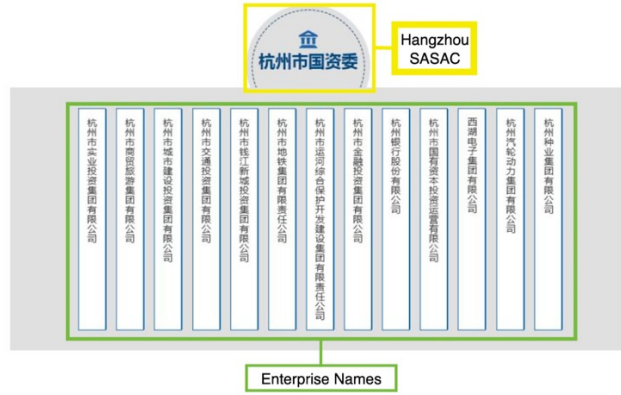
杭州市国资委

Hangzhou SASAC

杭州市实业投资集团有限公司

杭州市商贸旅游集团有限公司

杭州市城市建设投资集团有限公司

杭州市交通投资集团有限公司

杭州市钱江新城投资集团有限公司

杭州市地铁集团有限责任公司

杭州市运河综合保护开发建设集团有限责任公司

杭州市金融投资集团有限公司

杭州银行股份有限公司

杭州市国有资本投资运营有限公司

西湖电子集团有限公司

杭州汽轮动力集团有限公司

杭州种业集团有限公司

Enterprise Names